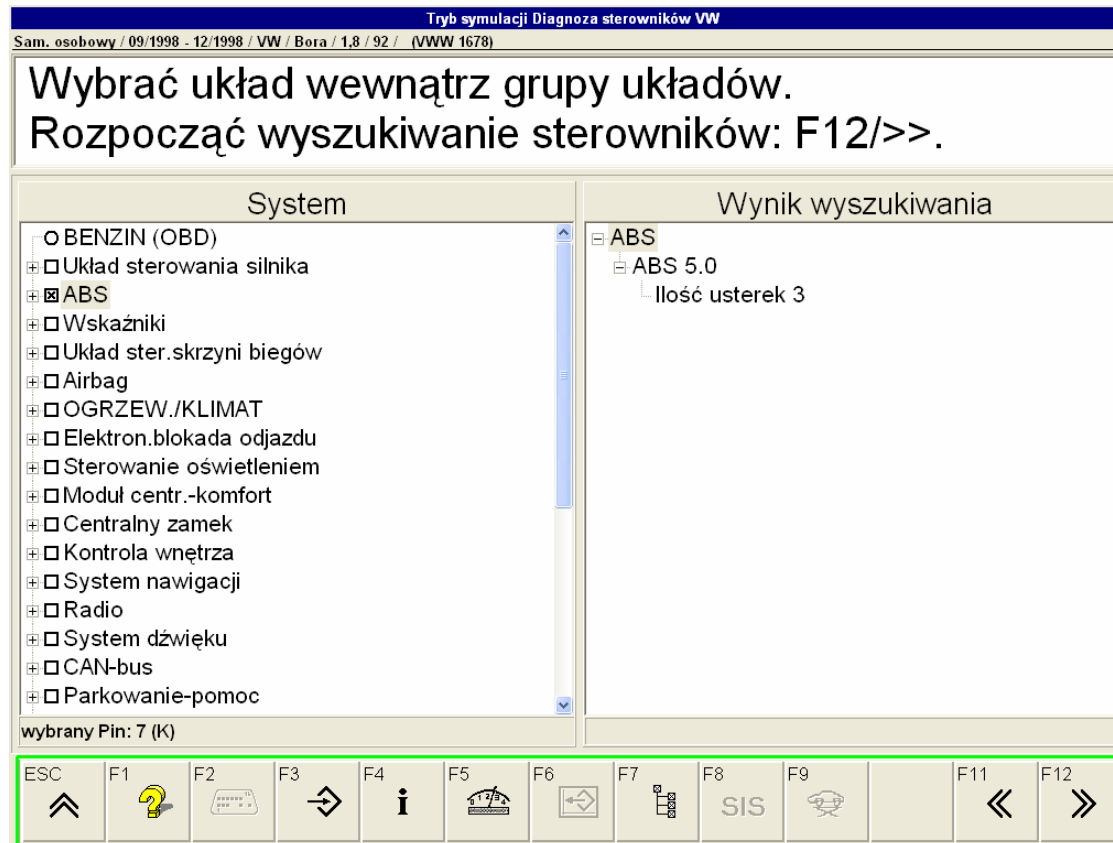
Tryb symulacji Diagnoza sterowników VW
Sam. osobowy / 09/1998 - 12/1998 / VW / Bora / 1,8 / 92 / (VWW 1678)

Wybrać układ wewnątrz grupy układów.
Rozpocząć wyszukiwanie sterowników: F12/>>.

System
BENZIN (OBD)
Układ sterowania silnika
ABS
Wskaźniki
Układ ster.skrzyni biegów
Airbag
OGRZEW./KLIMAT
Elektron.blokada odjazdu
Sterowanie oświetleniem
Moduł centr.-komfort
Centralny zamek
Kontrola wnętrza
System nawigacji
Radio
System dźwięku
CAN-bus
Parkowanie-pomoc
wybrany Pin: 7 (K)

Wynik wyszukiwania
ABS
ABS 5.0
Ilość usterek 3

ESC
F1
F2
F3
F4
F5
F6
F7
F8
SIS
F9
F11
F12